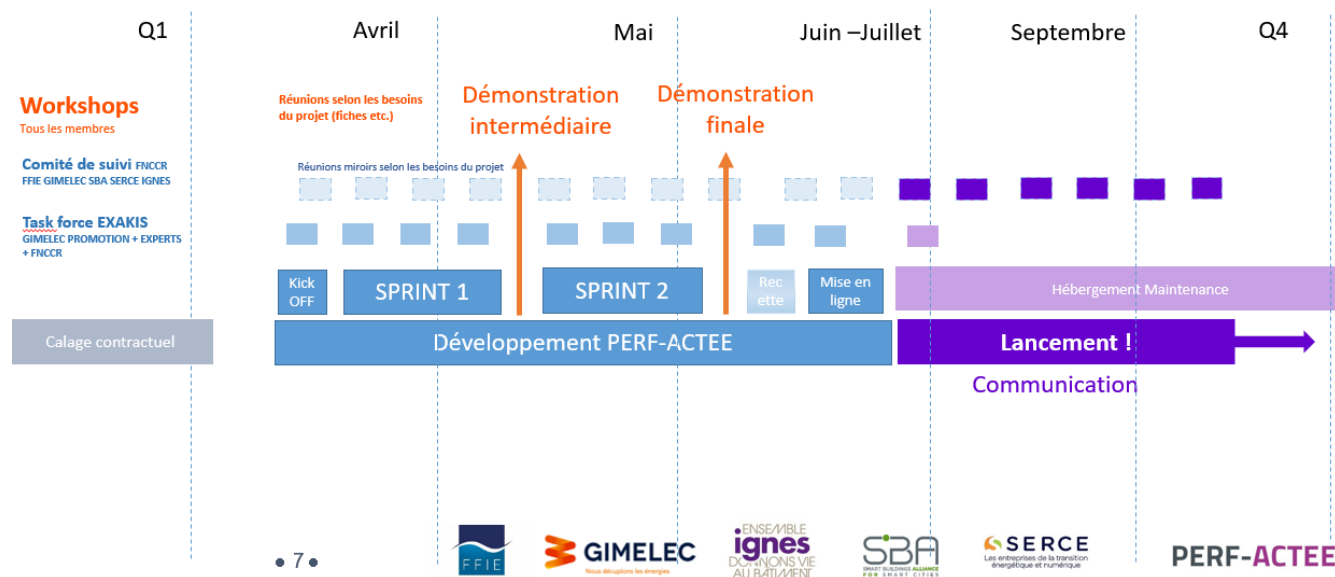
Q1

Avril

Mai

Juin –Juillet

Septembre

Q4

Workshops
Tous les membres

Réunions selon les besoins du projet (fiches etc.)

Démonstration intermédiaire

Démonstration finale

Comité de suivi FNCCR
FFIE GIMELEC SBA SERCE IGNES

Réunions miroirs selon les besoins du projet

Task force EXAKIS
GIMELEC PROMOTION + EXPERTS + FNCCR

Kick OFF

SPRINT 1

SPRINT 2

Rec ette

Mise en ligne

Hébergement Maintenance

Calage contractuel

Développement PERF-ACTEE

Lancement !

Communication

• 7 •

FFIE

GIMELEC
Nous décuplons les énergies

ENSEMBLE
ignes
DONNONS VIE AU BÂTIMENT

SBA
SMART BUILDINGS ALLIANCE FOR SMART CITIES

SERCE
Les entreprises de la transition énergétique et numérique

PERF-ACTEE